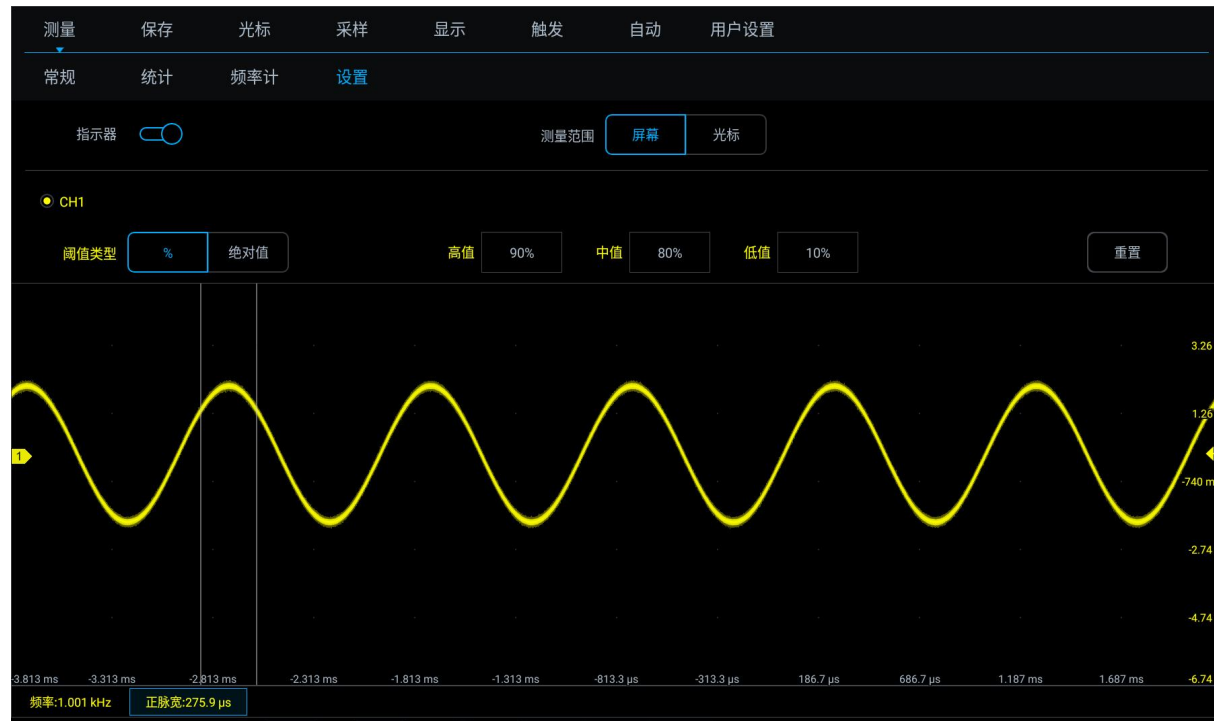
测量 保存 光标 采样 显示 触发 自动 用户设置

常规 统计 频率计 设置

指示器

测量范围 屏幕 光标

CH1

阈值类型 % 绝对值

高值 90% 中值 80% 低值 10%

重置

3.26

1.26

1

-740 m

-2.74

-4.74

-6.74

-3.813 ms -3.313 ms -2.813 ms -2.313 ms -1.813 ms -1.313 ms -813.3 μs -313.3 μs 186.7 μs 686.7 μs 1.187 ms 1.687 ms

频率:1.001 kHz 正脉宽:275.9 μs